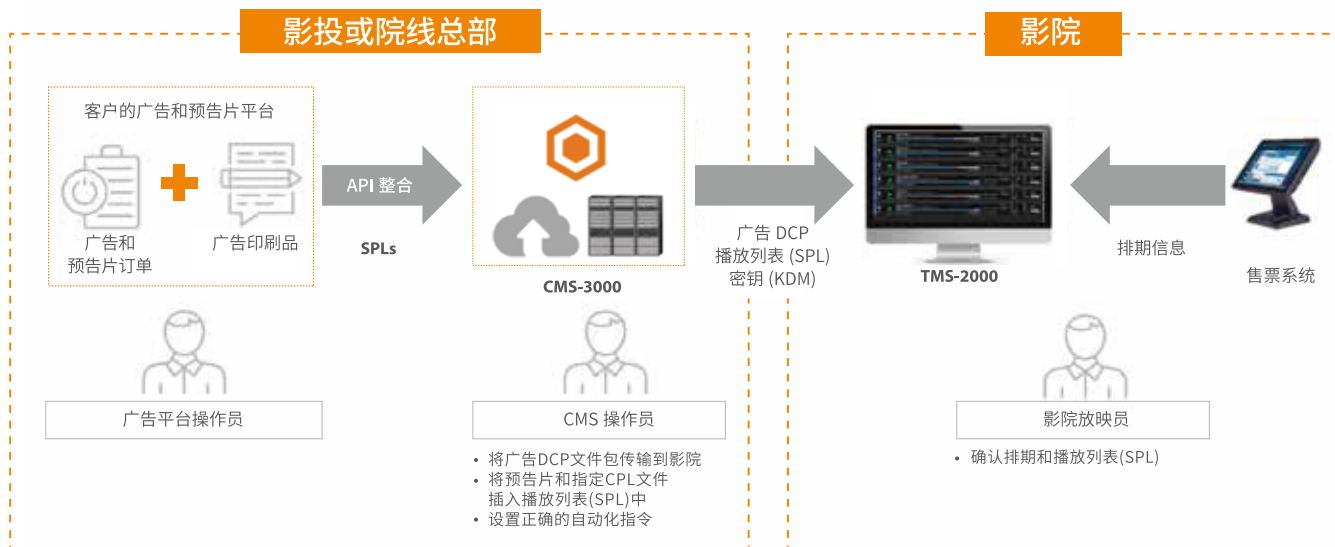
影投或院线总部

影院

客户的广告和预告片平台

广告和
预告片订单

广告印刷品

API 整合

SPLs

CMS-3000

广告 DCP
播放列表 (SPL)
密钥 (KDM)

TMS-2000

排期信息

售票系统

广告平台操作员

CMS 操作员

• 将广告DCP文件包传输到影院
• 将预告片和指定CPL文件插入播放列表(SPL)中
• 设置正确的自动化指令

影院放映员

• 确认排期和播放列表(SPL)